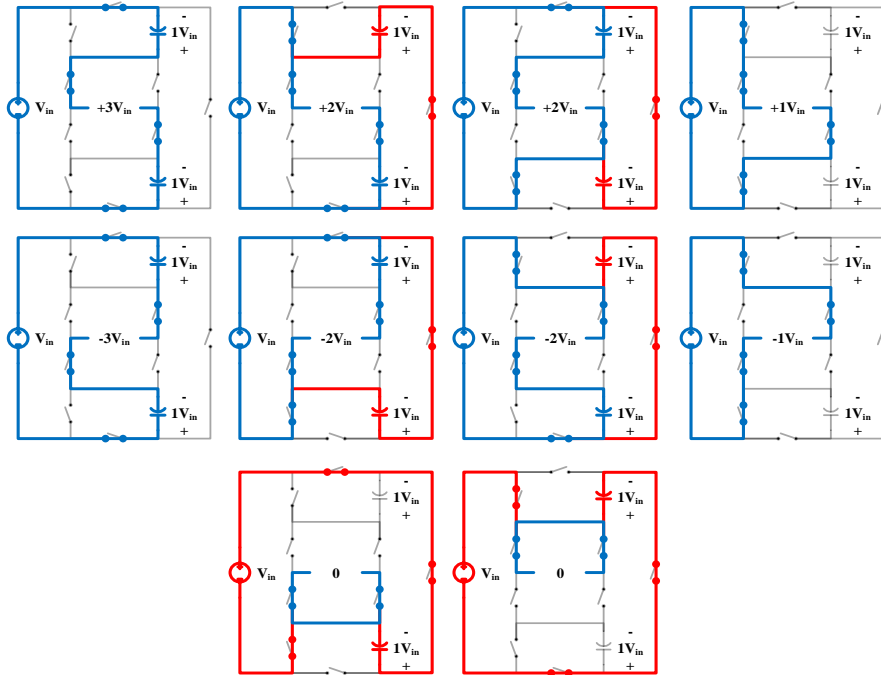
$V_{in}$ -
$1V_{in}$
+
$+3V_{in}$
-
$1V_{in}$
+

$V_{in}$ -
$1V_{in}$
+
$+2V_{in}$
-
$1V_{in}$
+

$V_{in}$ -
$1V_{in}$
+
$+2V_{in}$
-
$1V_{in}$
+

$V_{in}$ -
$1V_{in}$
+
$+1V_{in}$
-
$1V_{in}$
+

$V_{in}$ -
$1V_{in}$
+
$-3V_{in}$
-
$1V_{in}$
+

$V_{in}$ -
$1V_{in}$
+
$-2V_{in}$
-
$1V_{in}$
+

$V_{in}$ -
$1V_{in}$
+
$-2V_{in}$
-
$1V_{in}$
+

$V_{in}$ -
$1V_{in}$
+
$-1V_{in}$
-
$1V_{in}$
+

$V_{in}$ -
$1V_{in}$
+
0
-
$1V_{in}$
+

$V_{in}$ -
$1V_{in}$
+
0
-
$1V_{in}$
+